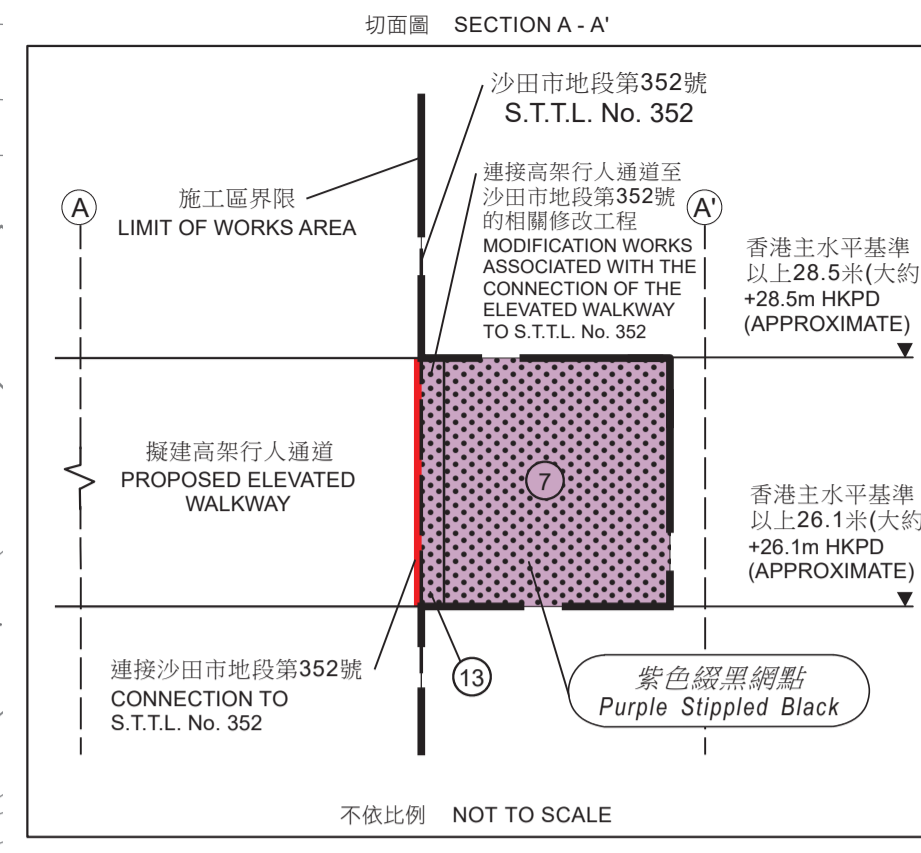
切面圖 SECTION A - A'

沙田市地段第352號
S.T.T.L. No. 352

施工區界限
LIMIT OF WORKS AREA

A

連接高架行人通道至沙田市地段第352號的相關修改工程
MODIFICATION WORKS ASSOCIATED WITH THE CONNECTION OF THE ELEVATED WALKWAY TO S.T.T.L. No. 352

A'

香港主水平基準以上28.5米(大約
+28.5m HKPD (APPROXIMATE)

擬建高架行人通道
PROPOSED ELEVATED WALKWAY

7

香港主水平基準以上26.1米(大約
+26.1m HKPD (APPROXIMATE)

連接沙田市地段第352號
CONNECTION TO S.T.T.L. No. 352

13

紫色綴黑網點
Purple Stippled Black

不依比例 NOT TO SCALE